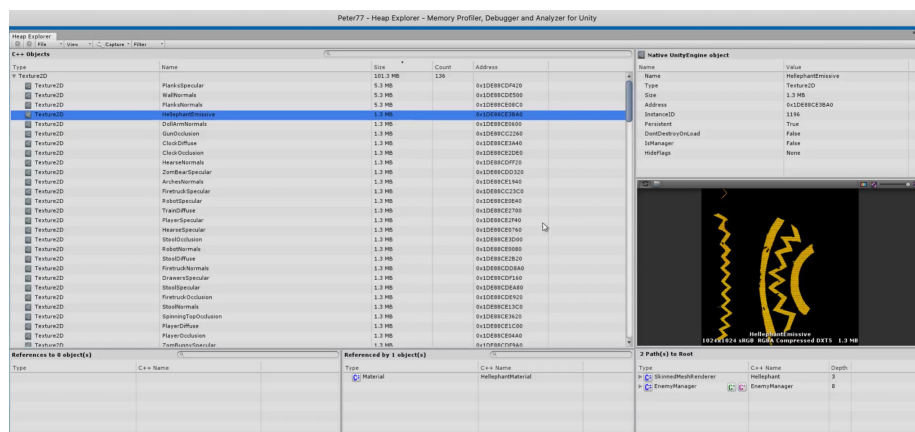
Peter77 - Heap Explorer - Memory Profiler, Debugger and Analyzer for Unity

Heap Explorer

File View Capture Filter

C++ Objects

| Type | Name | Size | Count | Address |
|---|---|---|---|---|
| Texture2D | | 101.3 MB | 136 | |
| Texture2D | PlanksSpecular | 5.3 MB | | 0x1DE88CDF420 |
| Texture2D | WallNormals | 5.3 MB | | 0x1DE88CDE500 |
| Texture2D | PlanksNormals | 5.3 MB | | 0x1DE88CE58C0 |
| Texture2D | HellephantEmissive | 1.3 MB | | 0x1DE88CE3BA0 |
| Texture2D | DollArmNormals | 1.3 MB | | 0x1DE88CE0600 |
| Texture2D | GunOcclusion | 1.3 MB | | 0x1DE88CC2260 |
| Texture2D | ClockDiffuse | 1.3 MB | | 0x1DE88CE3A40 |
| Texture2D | ClockOcclusion | 1.3 MB | | 0x1DE88CE2DE0 |
| Texture2D | HearseNormals | 1.3 MB | | 0x1DE88CDFF20 |
| Texture2D | ZomBearSpecular | 1.3 MB | | 0x1DE88CDD320 |
| Texture2D | ArchesNormals | 1.3 MB | | 0x1DE88CE1940 |
| Texture2D | FiretruckSpecular | 1.3 MB | | 0x1DE88CC23C0 |
| Texture2D | RobotSpecular | 1.3 MB | | 0x1DE88CE0840 |
| Texture2D | TrainDiffuse | 1.3 MB | | 0x1DE88CE2700 |
| Texture2D | PlayerSpecular | 1.3 MB | | 0x1DE88CE2F40 |
| Texture2D | HearseSpecular | 1.3 MB | | 0x1DE88CE0760 |
| Texture2D | StoolOcclusion | 1.3 MB | | 0x1DE88CE3D00 |
| Texture2D | RobotNormals | 1.3 MB | | 0x1DE88CE5080 |
| Texture2D | StoolDiffuse | 1.3 MB | | 0x1DE88CE2B20 |
| Texture2D | FiretruckNormals | 1.3 MB | | 0x1DE88CDDBA0 |
| Texture2D | DrawersSpecular | 1.3 MB | | 0x1DE88CDF160 |
| Texture2D | StoolSpecular | 1.3 MB | | 0x1DE88CDEA80 |
| Texture2D | FiretruckOcclusion | 1.3 MB | | 0x1DE88CDE920 |
| Texture2D | StoolNormals | 1.3 MB | | 0x1DE88CE13C0 |
| Texture2D | SpinningTopOcclusion | 1.3 MB | | 0x1DE88CE3620 |
| Texture2D | PlayerDiffuse | 1.3 MB | | 0x1DE88CE1C00 |
| Texture2D | PlayerOcclusion | 1.3 MB | | 0x1DE88CE4A0 |
| Texture2D | ZomBunnySpecular | 1.3 MB | | 0x1DE88CDF9A0 |

Native UnityEngine object

| Name | Value |
|---|---|
| Name | HellephantEmissive |
| Type | Texture2D |
| Size | 1.3 MB |
| Address | 0x1DE88CE3BA0 |
| InstanceID | 1196 |
| Persistent | True |
| DontDestroyOnLoad | False |
| IsManager | False |
| HideFlags | None |

HellephantEmissive
1024x1024 sRGB RGBA Compressed DXT5 1.3 MB

References to 0 object(s)

| Type | C++ Name |
|---|---|

Referenced by 1 object(s)

| Type | C++ Name |
|---|---|
| Material | HellephantMaterial |

2 Path(s) to Root

| Type | C++ Name | Depth |
|---|---|---|
| SkinnedMeshRenderer | Hellephant | 3 |
| EnemyManager | EnemyManager | 8 |